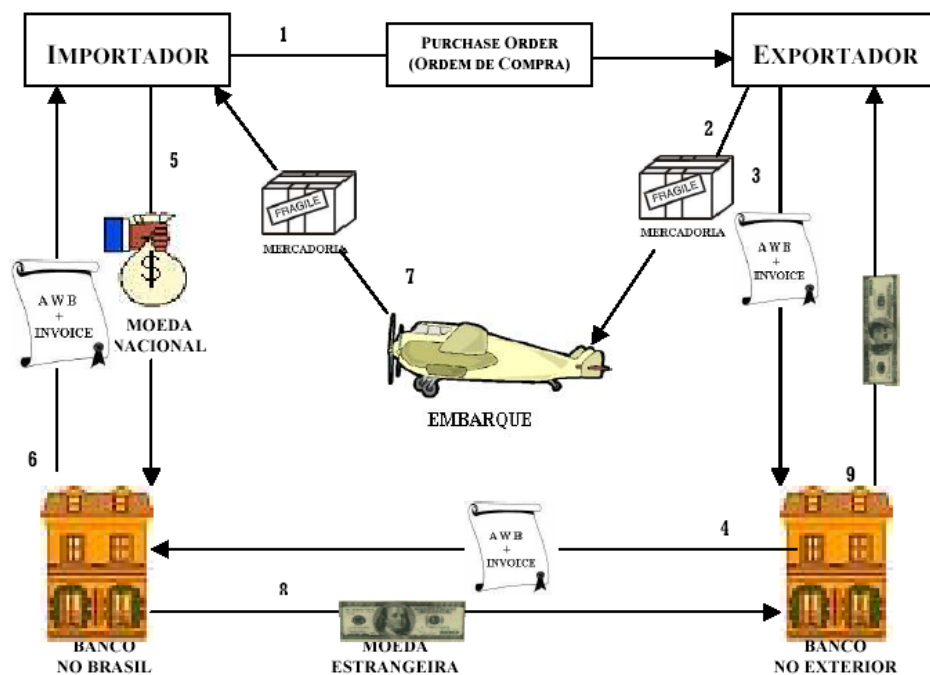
IMPORTADOR

1

PURCHASE ORDER
(ORDEM DE COMPRA)

EXPORTADOR

5

2

3

FRAGILE

MERCADORIA

FRAGILE

MERCADORIA

AWB
+
INVOICE

AWB
+
INVOICE

MOEDA
NACIONAL

7

EMBARQUE

6

9

AWB
+
INVOICE

4

8

BANCO
NO BRASIL

MOEDA
ESTRANGEIRA

BANCO
NO EXTERIOR